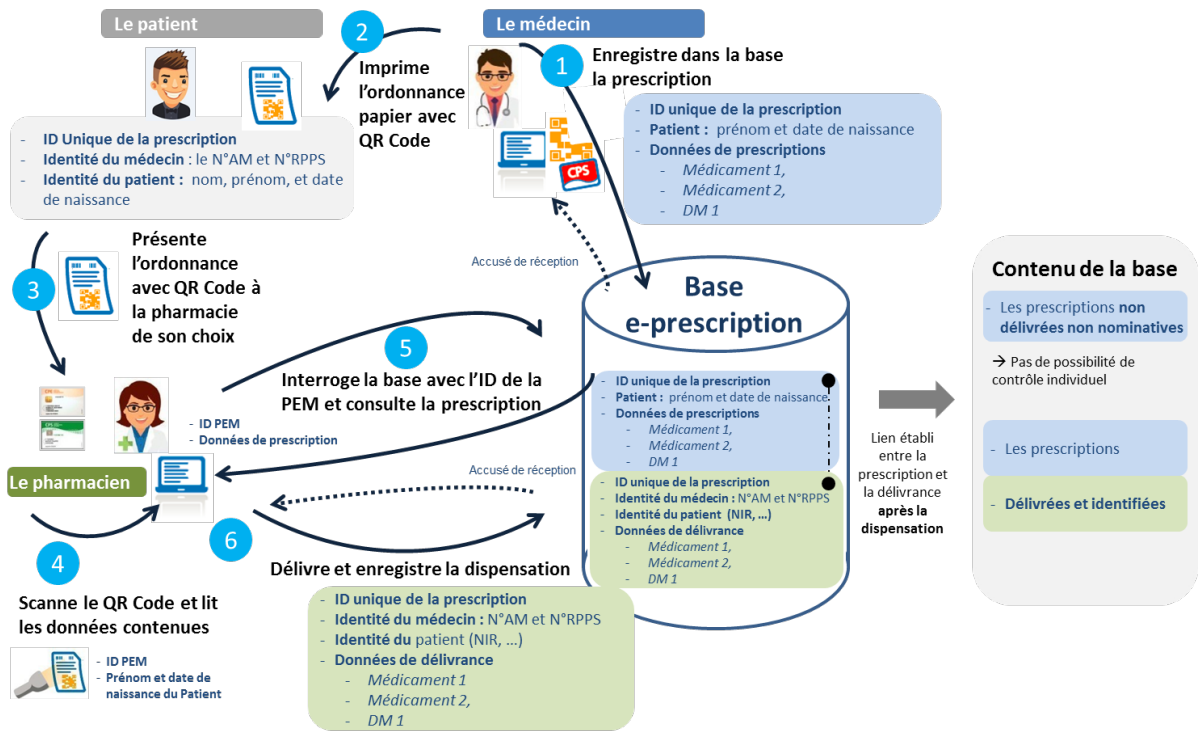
Le patient

2

Le médecin

1

Enregistre dans la base la prescription

Imprime l'ordonnance papier avec QR Code

- ID Unique de la prescription
- Identité du médecin : le N°AM et N°RPPS
- Identité du patient : nom, prénom, et date de naissance

CPS

- ID unique de la prescription
- Patient : prénom et date de naissance
- Données de prescriptions
  - Médicament 1,
  - Médicament 2,
  - DM 1

3

Présente l'ordonnance avec QR Code à la pharmacie de son choix

Accusé de réception

Base e-prescription

Contenu de la base

- Les prescriptions non délivrées non nominatives

→ Pas de possibilité de contrôle individuel

- Les prescriptions

- Délivrées et identifiées

5

Interroge la base avec l'ID de la PEM et consulte la prescription

- ID PEM
- Données de prescription

- ID unique de la prescription
- Patient : prénom et date de naissance
- Données de prescriptions
  - Médicament 1,
  - Médicament 2,
  - DM 1

Le pharmacien

Accusé de réception

- ID unique de la prescription
- Identité du médecin : N°AM et N°RPPS
- Identité du patient (NIR, …)
- Données de délivrance
  - Médicament 1,
  - Médicament 2,
  - DM 1

Lien établi entre la prescription et la délivrance après la dispensation

6

4

Délivre et enregistre la dispensation

Scanne le QR Code et lit les données contenues

- ID PEM
- Prénom et date de naissance du Patient

- ID unique de la prescription
- Identité du médecin : N°AM et N°RPPS
- Identité du patient (NIR, …)
- Données de délivrance
  - Médicament 1
  - Médicament 2,
  - DM 1